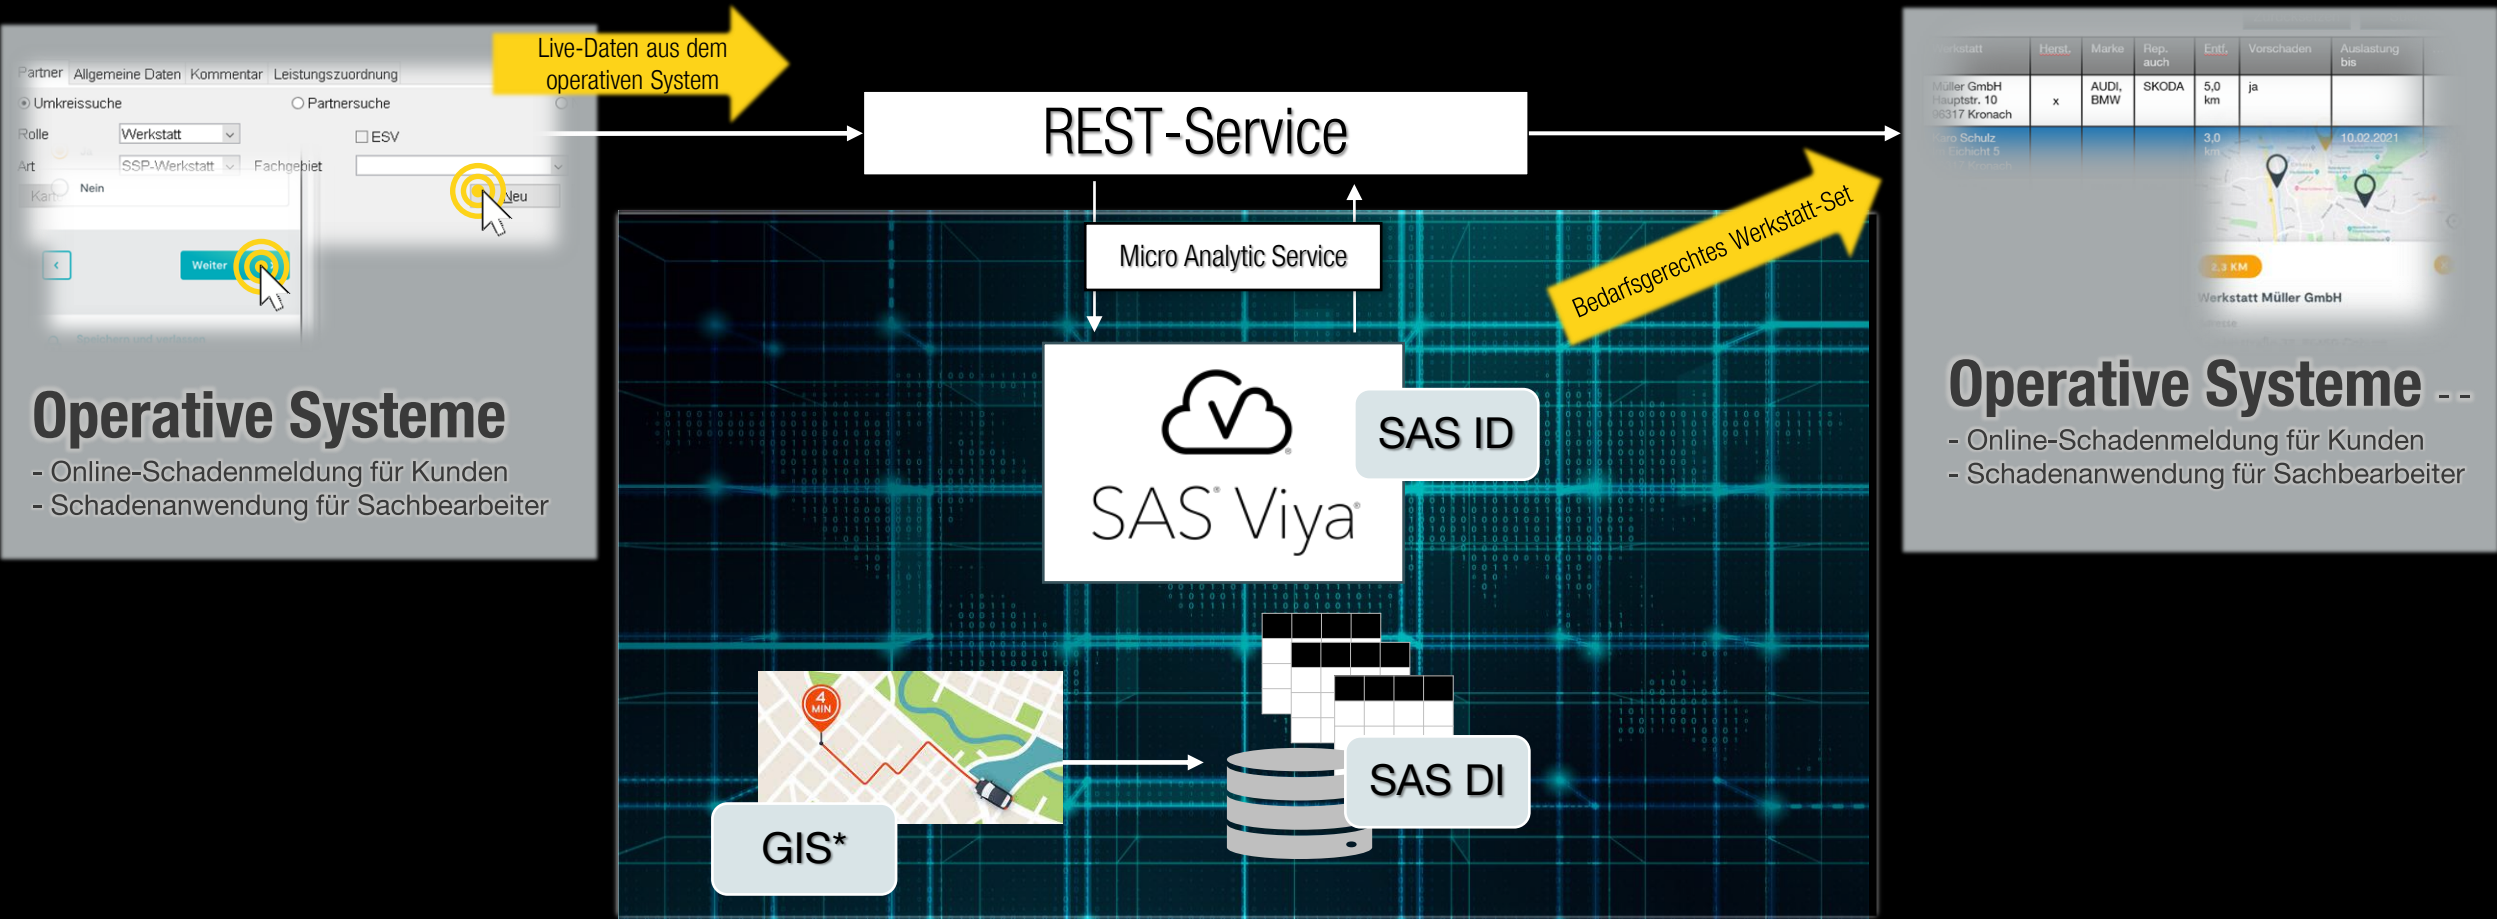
Partner Allgemeine Daten Kommentar Leistungszuordnung

Umkreissuche Partnersuche

Rolle Werkstatt ESV

Art SSP-Werkstatt Fachgebiet

Nein

Neu

Weiter

Live-Daten aus dem operativen System

REST-Service

Micro Analytic Service

SAS Viya

SAS ID

SAS DI

GIS*

4 MIN

Bedarfsgerechtes Werkstatt-Set

Operative Systeme
- Online-Schadenmeldung für Kunden
- Schadenanwendung für Sachbearbeiter

| Werkstatt | Herst. | Marke | Rep. auch | Entf. | Vorschaden | Auslastung bis |
|---|---|---|---|---|---|---|
| Müller GmbH Hauptstr. 10 96317 Kronach | x | AUDI, BMW | SKODA | 5,0 km | ja | |
| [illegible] Schulz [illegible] | | | | 3,0 km | | 10.02.2021 |

2,3 KM

Werkstatt Müller GmbH

Operative Systeme
- Online-Schadenmeldung für Kunden
- Schadenanwendung für Sachbearbeiter